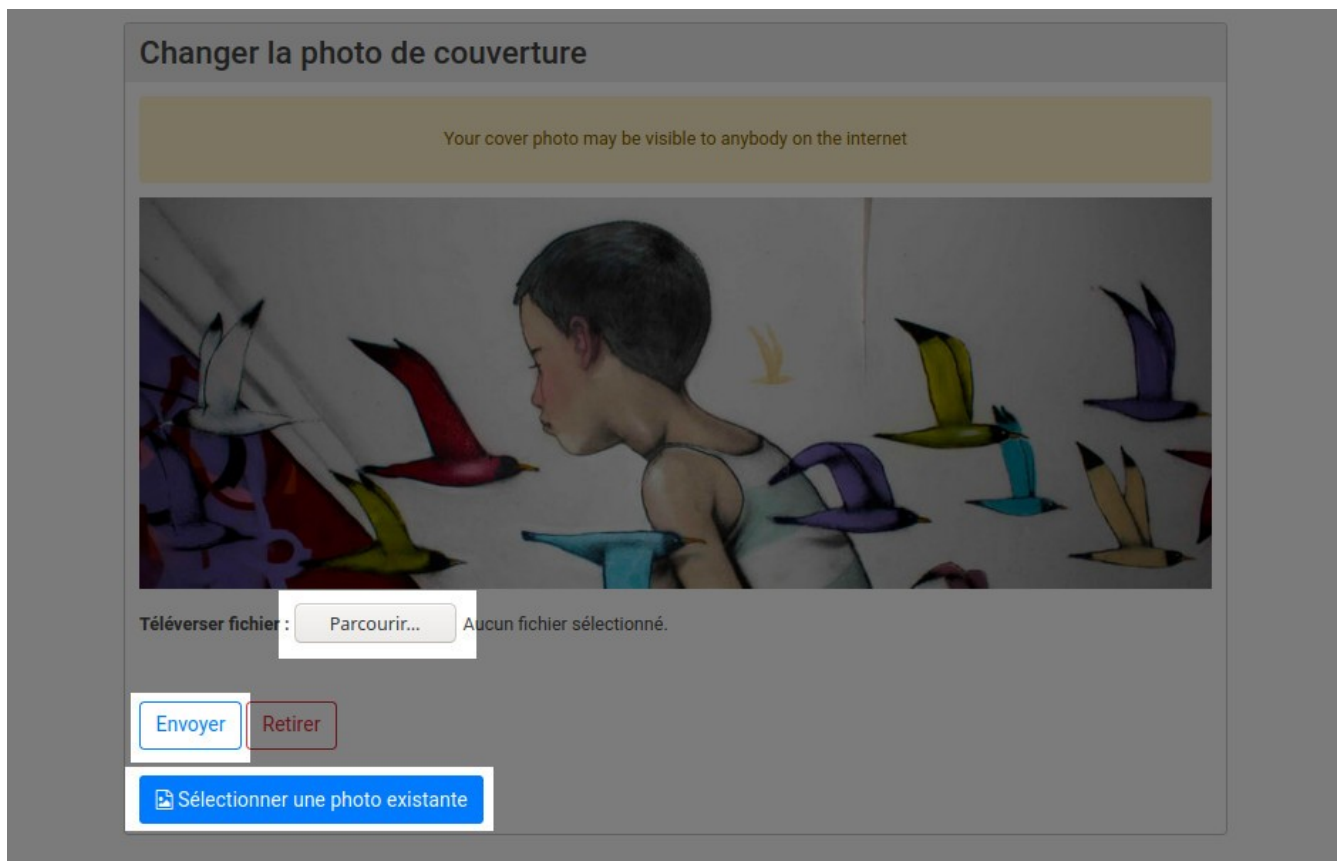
Changer la photo de couverture

Your cover photo may be visible to anybody on the internet

Téléverser fichier : Parcourir... Aucun fichier sélectionné.

Envoyer Retirer

Sélectionner une photo existante